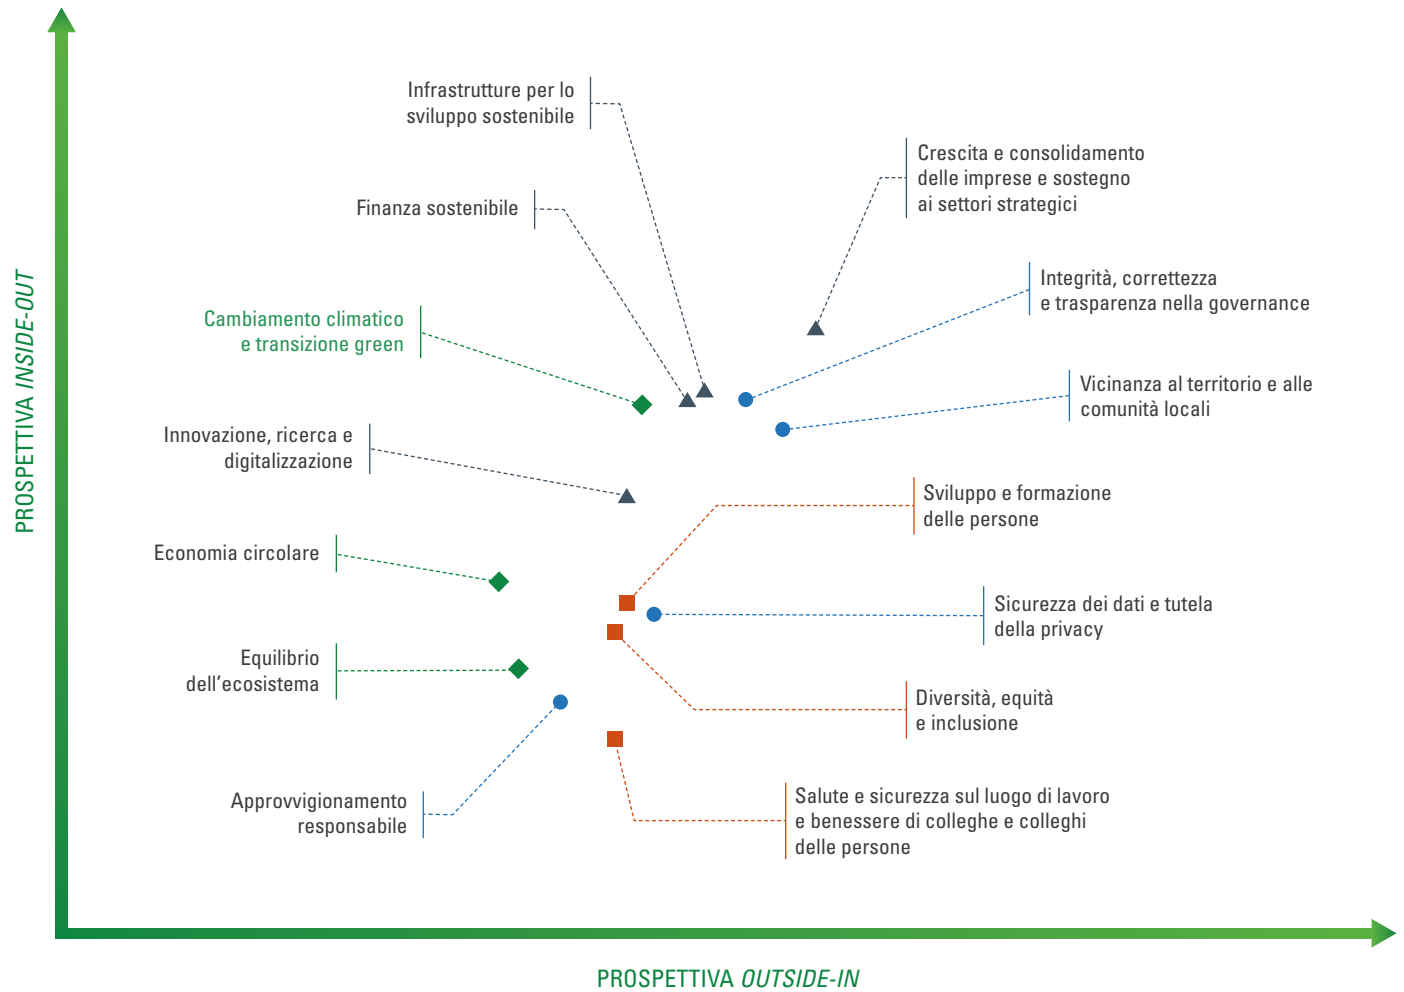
PROSPETTIVA *INSIDE-OUT*

Infrastrutture per lo sviluppo sostenibile

Crescita e consolidamento delle imprese e sostegno ai settori strategici

Finanza sostenibile

Integrità, correttezza e trasparenza nella governance

Cambiamento climatico e transizione green

Vicinanza al territorio e alle comunità locali

Innovazione, ricerca e digitalizzazione

Sviluppo e formazione delle persone

Economia circolare

Sicurezza dei dati e tutela della privacy

Equilibrio dell'ecosistema

Diversità, equità e inclusione

Approvvigionamento responsabile

Salute e sicurezza sul luogo di lavoro e benessere di colleghe e colleghi delle persone

PROSPETTIVA *OUTSIDE-IN*